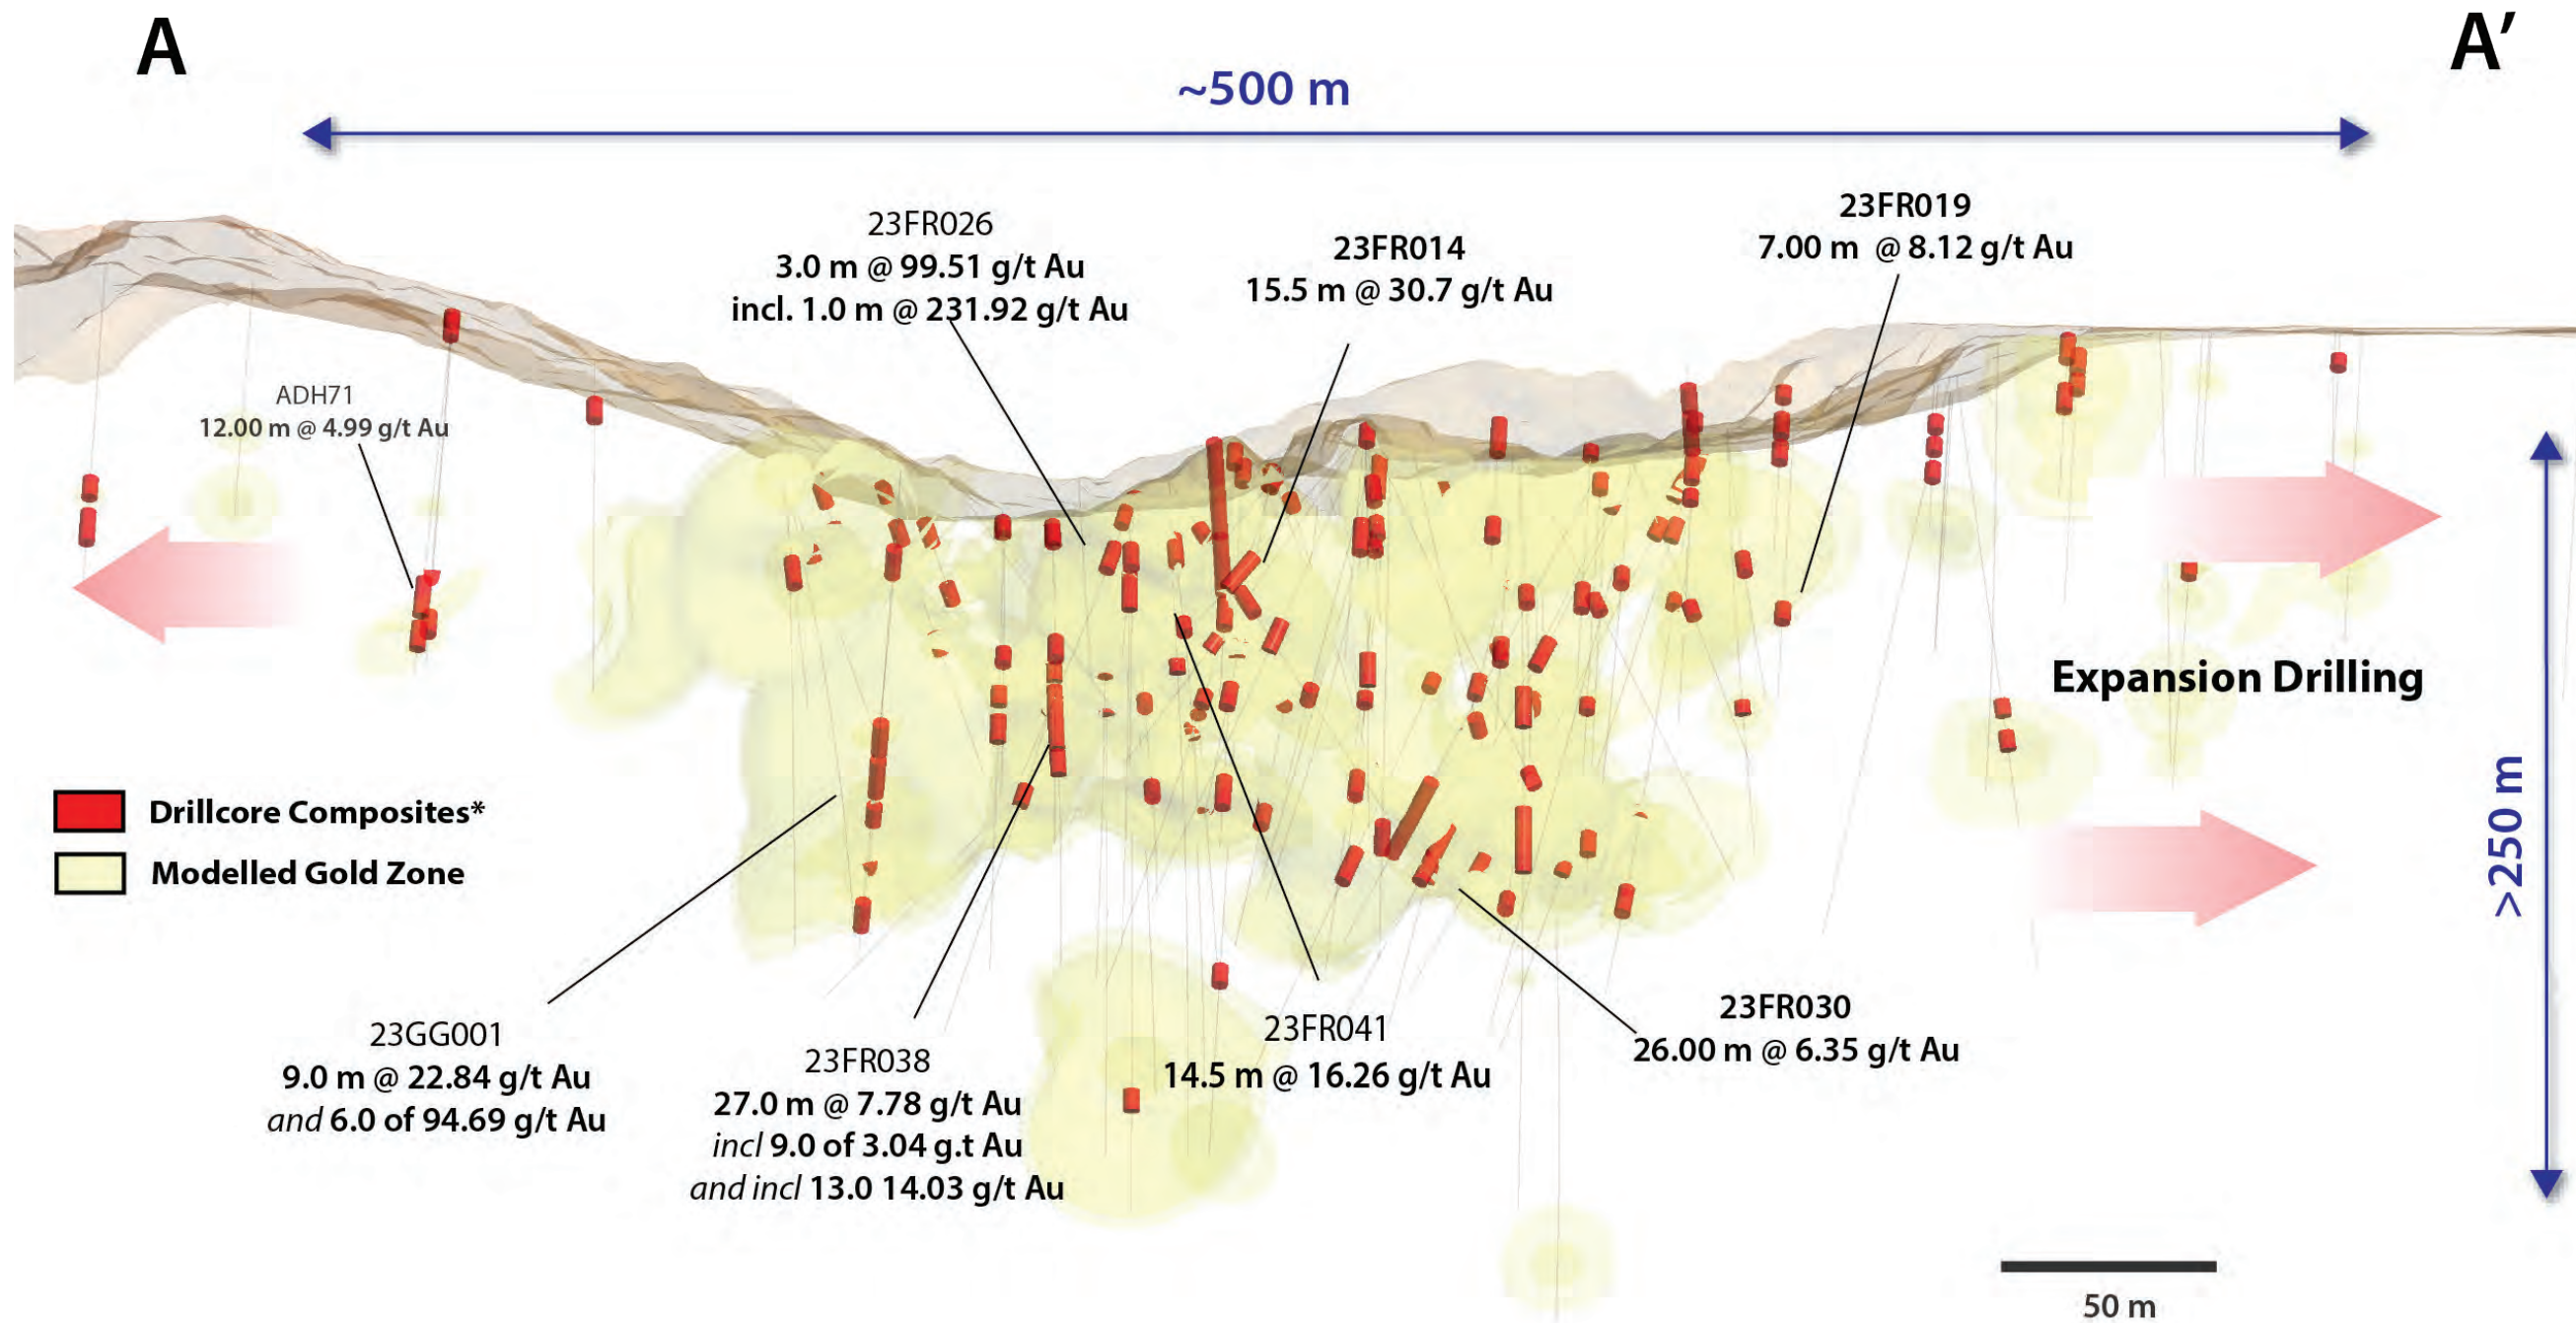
A

A′

~500 m

23FR026
3.0 m @ 99.51 g/t Au
incl. 1.0 m @ 231.92 g/t Au

23FR014
15.5 m @ 30.7 g/t Au

23FR019
7.00 m @ 8.12 g/t Au

ADH71
12.00 m @ 4.99 g/t Au

Expansion Drilling

>250 m

Drillcore Composites*

Modelled Gold Zone

23GG001
9.0 m @ 22.84 g/t Au
*and* 6.0 of 94.69 g/t Au

23FR038
27.0 m @ 7.78 g/t Au
*incl* 9.0 of 3.04 g.t Au
*and incl* 13.0 14.03 g/t Au

23FR041
14.5 m @ 16.26 g/t Au

23FR030
26.00 m @ 6.35 g/t Au

50 m